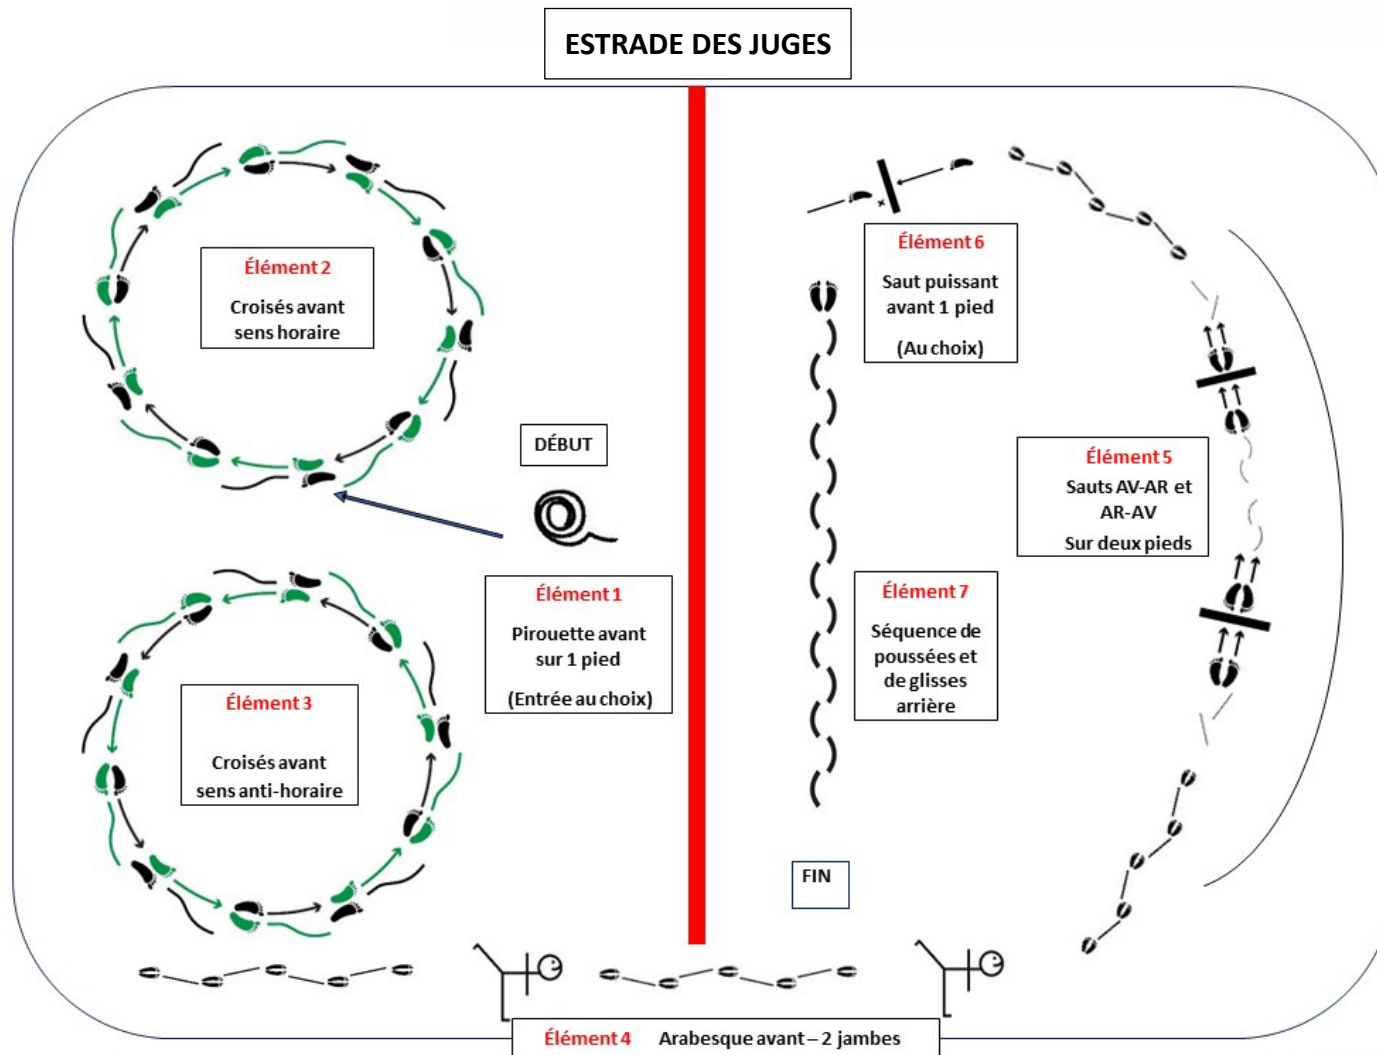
ESTRADE DES JUGES

Élément 2
Croisés avant sens horaire

DÉBUT

Élément 1
Pirouette avant sur 1 pied
(Entrée au choix)

Élément 3
Croisés avant sens anti-horaire

Élément 6
Saut puissant avant 1 pied
(Au choix)

Élément 5
Sauts AV-AR et AR-AV
Sur deux pieds

Élément 7
Séquence de poussées et de glisses arrière

FIN

Élément 4 Arabesque avant – 2 jambes